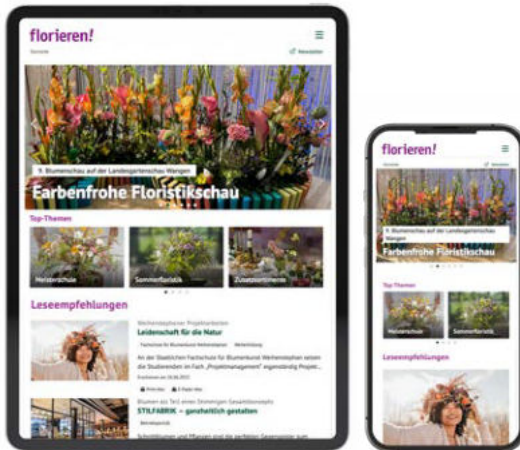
florieren!

Floristik

Newsletter

9. Blumenschau auf der Landesgartenschau Wangen

Farbenfrohe Floristikschau

Top-Themen

Meisterschule

Sommerfloristik

Zusatzsortimente

Leseempfehlungen

Weihenstephaner Projektarbeiten

Leidenschaft für die Natur

An der Staatlichen Fachschule für Blumenkunst Weihenstephan setzen die Studierenden im Fach „Projektmanagement" eigenständig Projekt...

Blumen als Teil eines Stimmigen Gesamtkonzepts

STILFABRIK – ganzheitlich gestalten

florieren!

Floristik

Newsletter

9. Blumenschau auf der Landesgartenschau Wangen

Farbenfrohe Floristikschau

Top-Themen

Meisterschule

Sommerfloristik

Leseempfehlungen